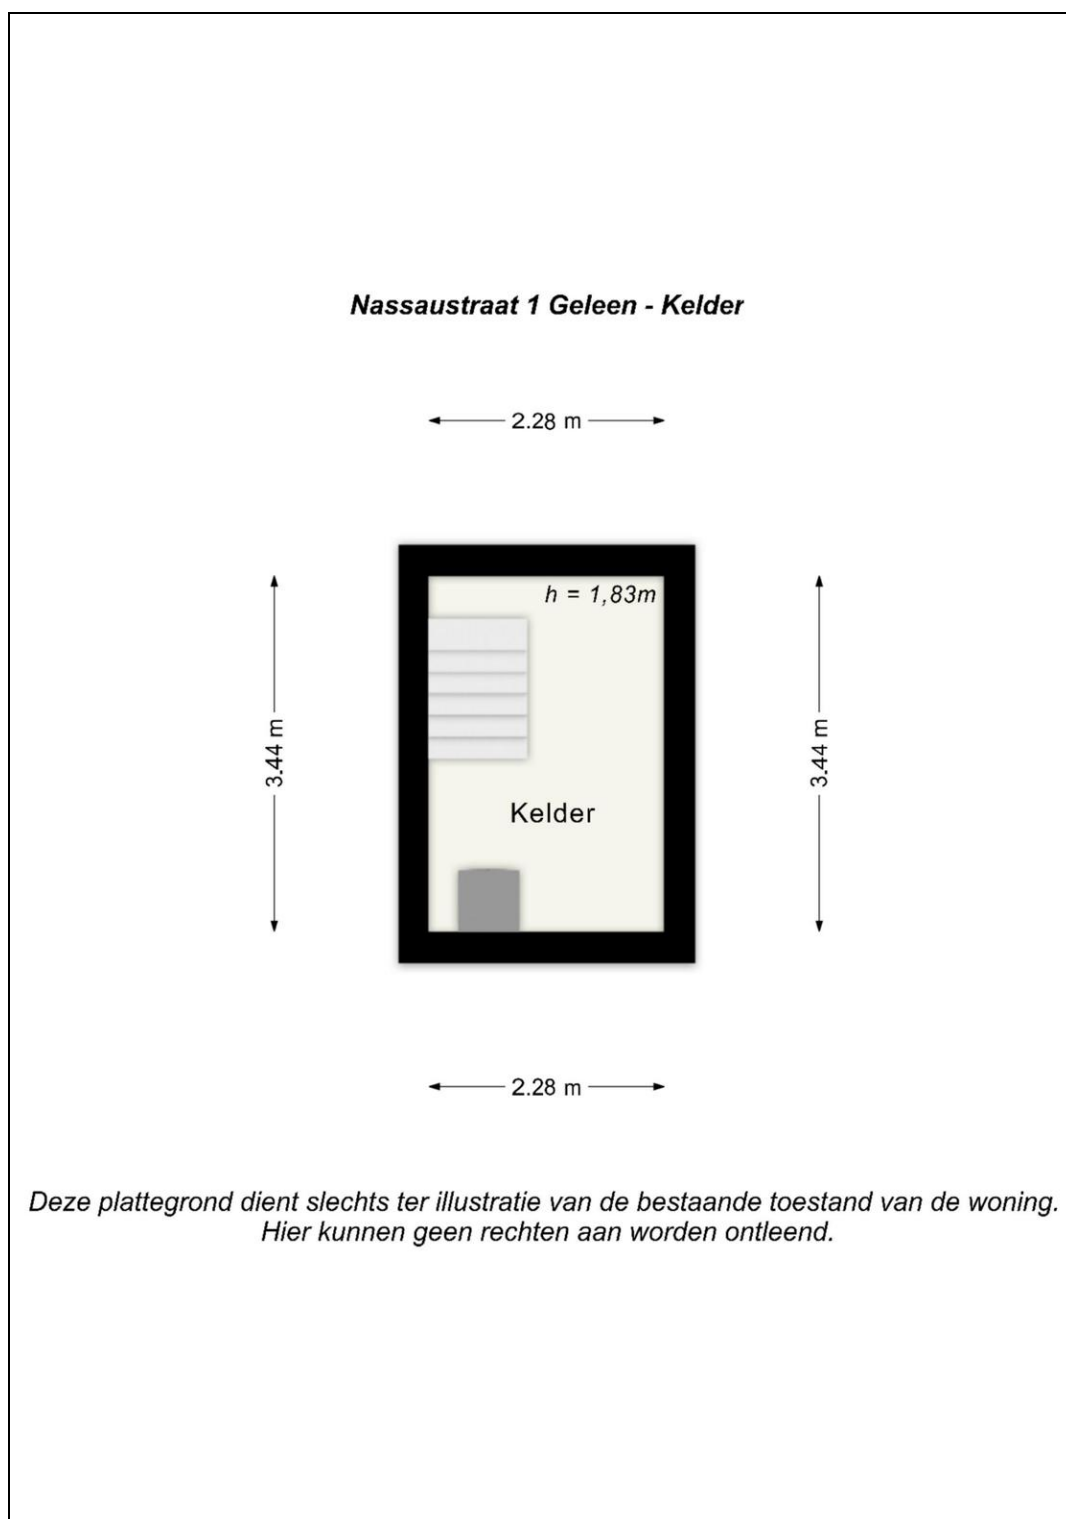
Nassaustraat 1 Geleen - Kelder

2.28 m

3.44 m

h = 1,83m

Kelder

3.44 m

2.28 m

Deze plattegrond dient slechts ter illustratie van de bestaande toestand van de woning. Hier kunnen geen rechten aan worden ontleend.